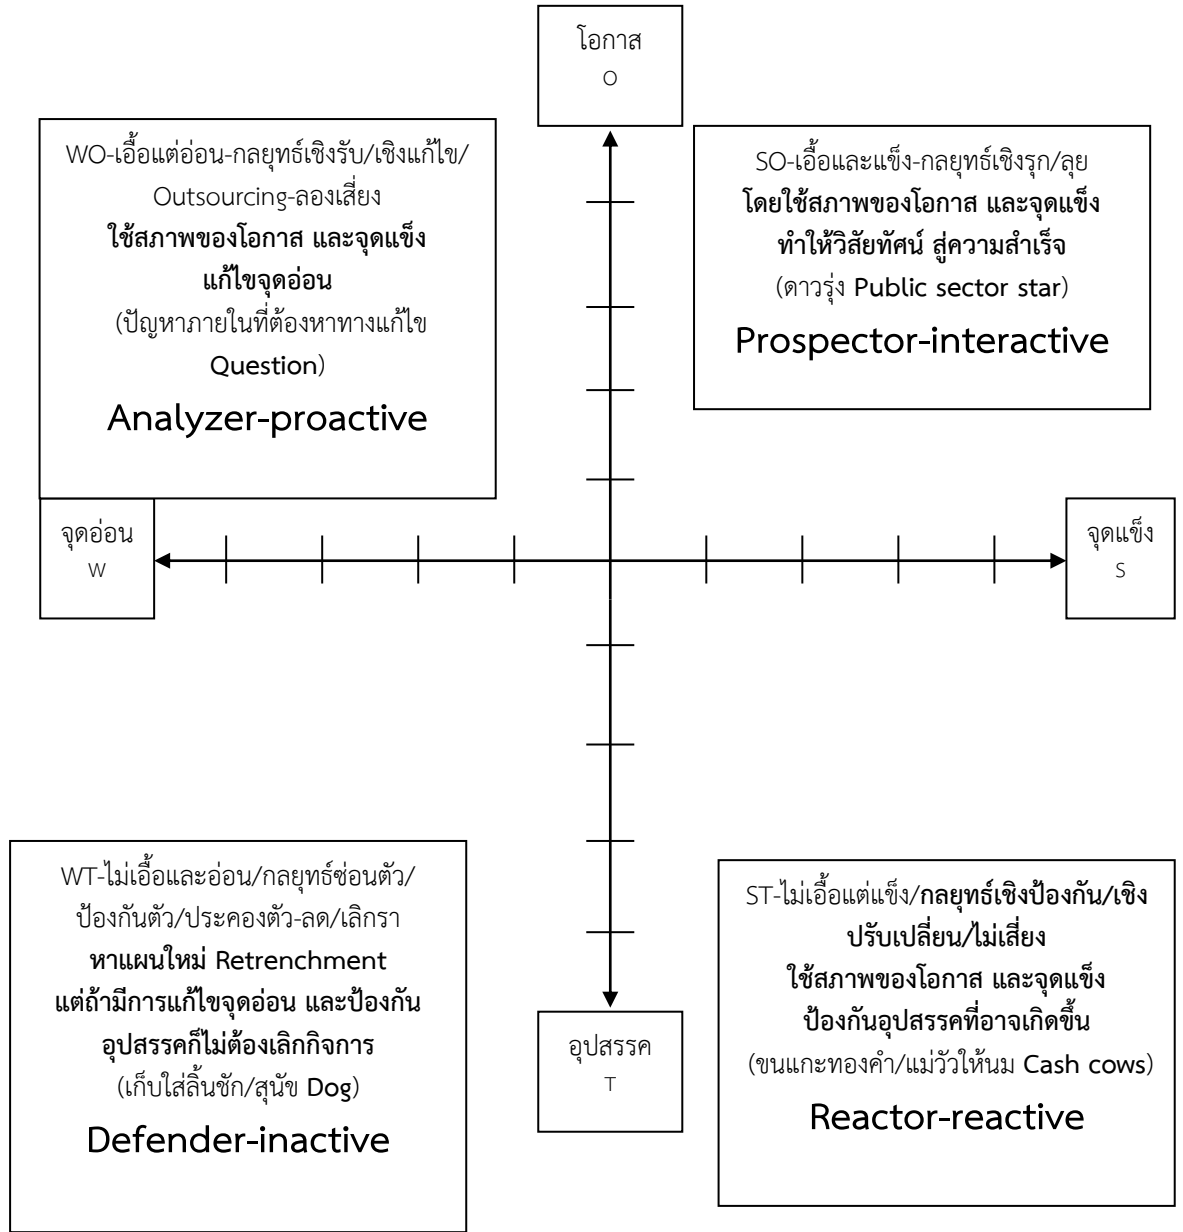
โอกาส
O

WO-เอื้อแต่อ่อน-กลยุทธ์เชิงรับ/เชิงแก้ไข/Outsourcing-ลองเสี่ยง
ใช้สภาพของโอกาส และจุดแข็ง แก้ไขจุดอ่อน
(ปัญหาภายในที่ต้องหาทางแก้ไข Question)
Analyzer-proactive

SO-เอื้อและแข็ง-กลยุทธ์เชิงรุก/ลุย
โดยใช้สภาพของโอกาส และจุดแข็ง ทำให้วิสัยทัศน์ สู่ความสำเร็จ
(ดาวรุ่ง Public sector star)
Prospector-interactive

จุดอ่อน
W

จุดแข็ง
S

WT-ไม่เอื้อและอ่อน/กลยุทธ์ซ่อนตัว/ป้องกันตัว/ประคองตัว-ลด/เลิกรา
หาแผนใหม่ Retrenchment
แต่ถ้ามีการแก้ไขจุดอ่อน และป้องกันอุปสรรคก็ไม่ต้องเลิกกิจการ
(เก็บใส่ลิ้นชัก/สุนัข Dog)
Defender-inactive

อุปสรรค
T

ST-ไม่เอื้อแต่แข็ง/กลยุทธ์เชิงป้องกัน/เชิงปรับเปลี่ยน/ไม่เสี่ยง
ใช้สภาพของโอกาส และจุดแข็ง ป้องกันอุปสรรคที่อาจเกิดขึ้น
(ขนแกะทองคำ/แม่วัวให้นม Cash cows)
Reactor-reactive